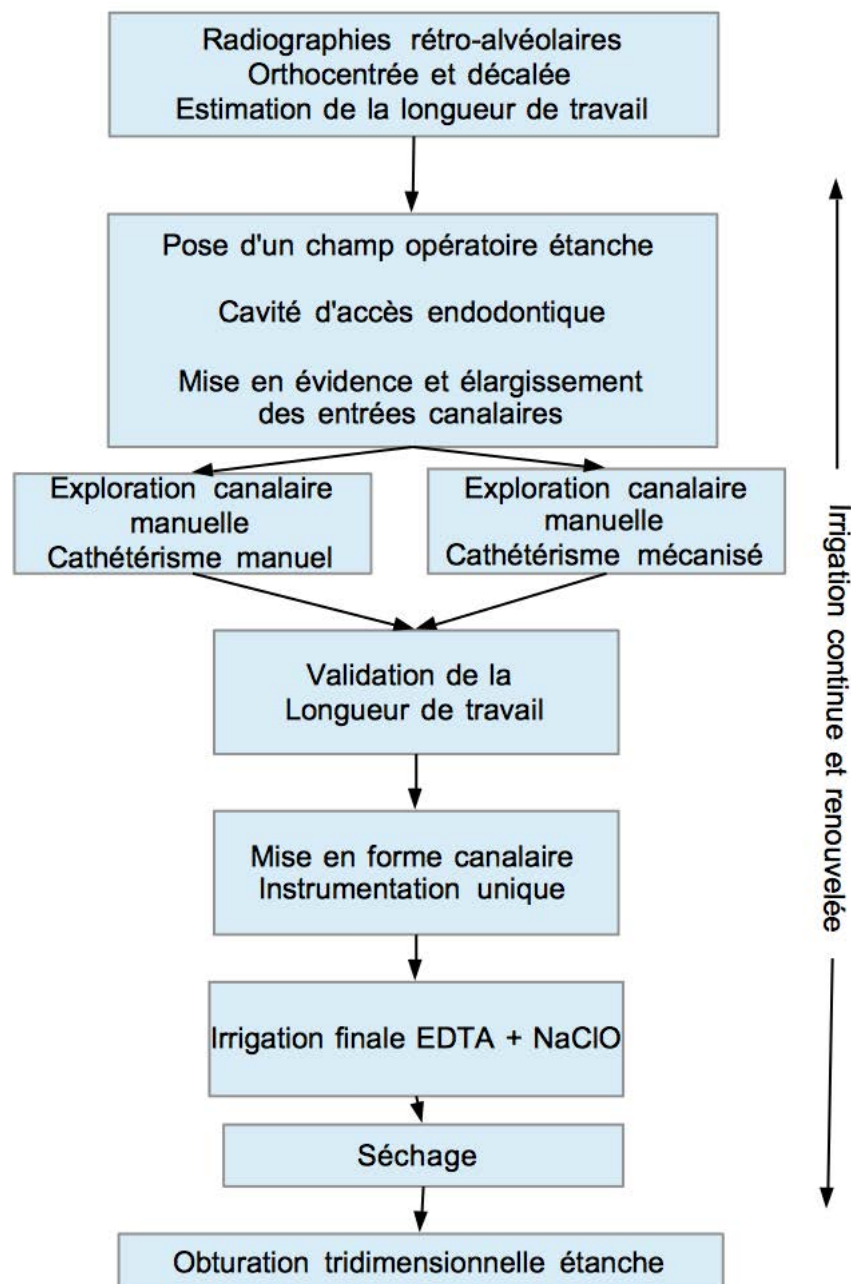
Radiographies rétro-alvéolaires
Orthocentrée et décalée
Estimation de la longueur de travail

Pose d'un champ opératoire étanche

Cavité d'accès endodontique

Mise en évidence et élargissement des entrées canalaires

Exploration canalaire manuelle
Cathétérisme manuel

Exploration canalaire manuelle
Cathétérisme mécanisé

Validation de la Longueur de travail

Mise en forme canalaire
Instrumentation unique

Irrigation finale EDTA + NaClO

Séchage

Obturation tridimensionnelle étanche

Irrigation continue et renouvelée